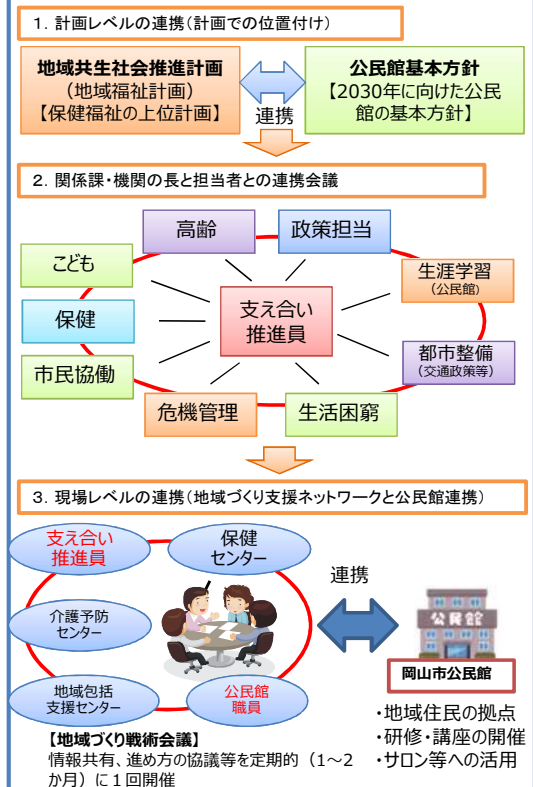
1. 計画レベルの連携（計画での位置付け）

地域共生社会推進計画
（地域福祉計画）
【保健福祉の上位計画】

連携

公民館基本方針
【2030年に向けた公民館の基本方針】

2. 関係課・機関の長と担当者との連携会議

高齢

政策担当

こども

生涯学習
（公民館）

支え合い
推進員

保健

都市整備
（交通政策等）

市民協働

危機管理

生活困窮

3. 現場レベルの連携（地域づくり支援ネットワークと公民館連携）

支え合い
推進員

保健
センター

連携

介護予防
センター

公民館

地域包括
支援センター

公民館
職員

岡山市公民館

【地域づくり戦術会議】
情報共有、進め方の協議等を定期的（1～2か月）に１回開催

・地域住民の拠点
・研修・講座の開催
・サロン等への活用